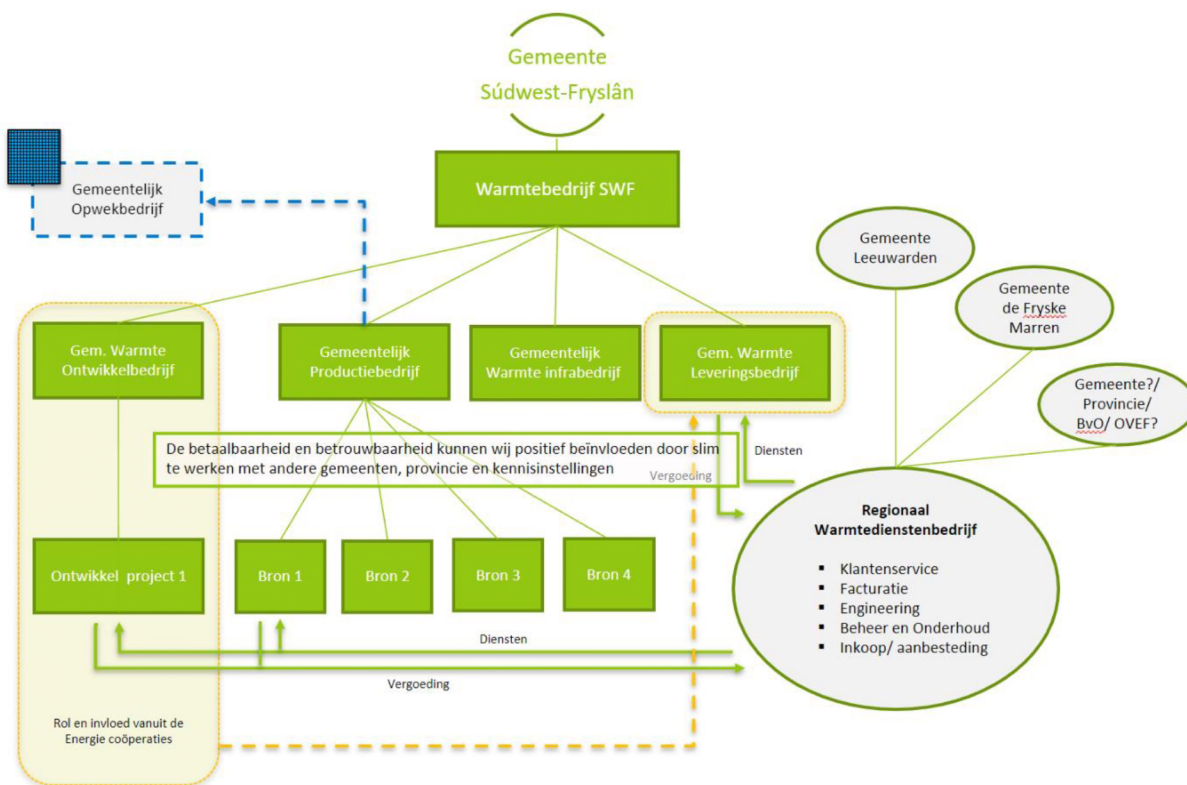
Gemeente Súdwest-Fryslân

Warmtebedrijf SWF

Gemeentelijk Opwekbedrijf

Gem. Warmte Ontwikkelbedrijf

Gemeentelijk Productiebedrijf

Gemeentelijk Warmte infrabedrijf

Gem. Warmte Leveringsbedrijf

Gemeente Leeuwarden

Gemeente de Fryske Marren

Gemeente?/ Provincie/ BvO/ OVEF?

De betaalbaarheid en betrouwbaarheid kunnen wij positief beïnvloeden door slim te werken met andere gemeenten, provincie en kennisinstellingen

Vergoeding

Diensten

Regionaal Warmtedienstenbedrijf

- Klantenservice
- Facturatie
- Engineering
- Beheer en Onderhoud
- Inkoop/ aanbesteding

Ontwikkel project 1

Bron 1

Bron 2

Bron 3

Bron 4

Diensten

Vergoeding

Rol en invloed vanuit de Energie coöperaties